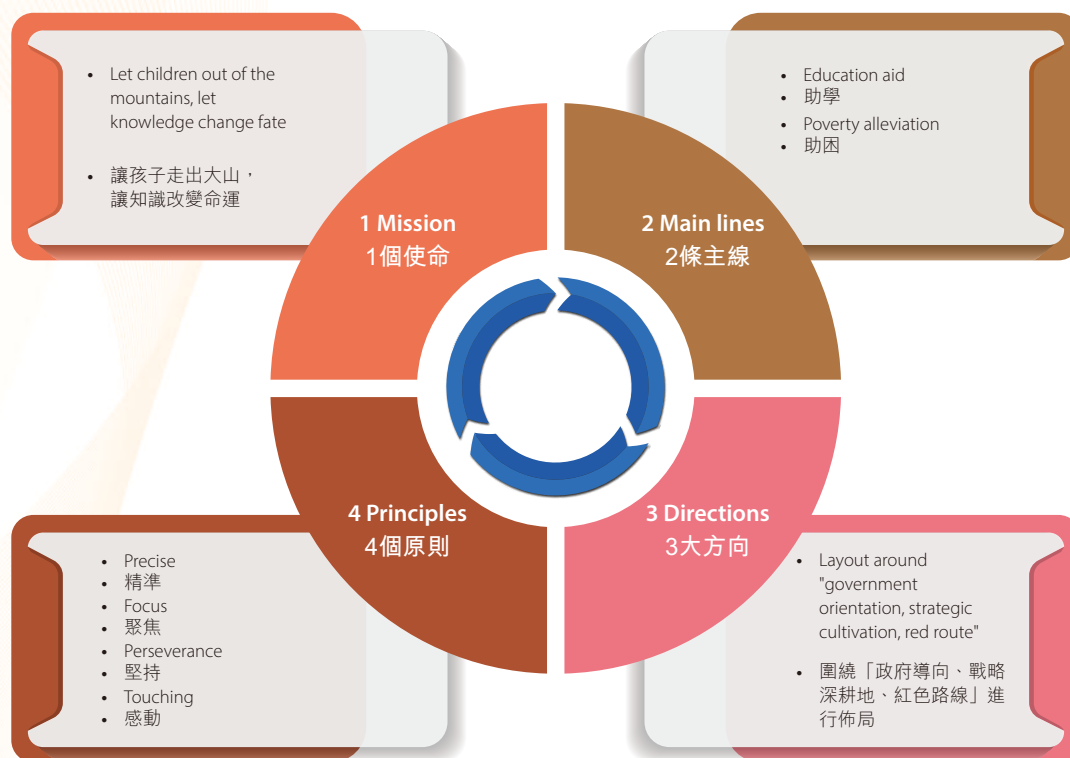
• Let children out of the mountains, let knowledge change fate

• 讓孩子走出大山，讓知識改變命運

• Education aid
• 助學
• Poverty alleviation
• 助困

1 Mission
1個使命

2 Main lines
2條主線

4 Principles
4個原則

3 Directions
3大方向

• Precise
• 精準
• Focus
• 聚焦
• Perseverance
• 堅持
• Touching
• 感動

• Layout around "government orientation, strategic cultivation, red route"

• 圍繞「政府導向、戰略深耕地、紅色路線」進行佈局